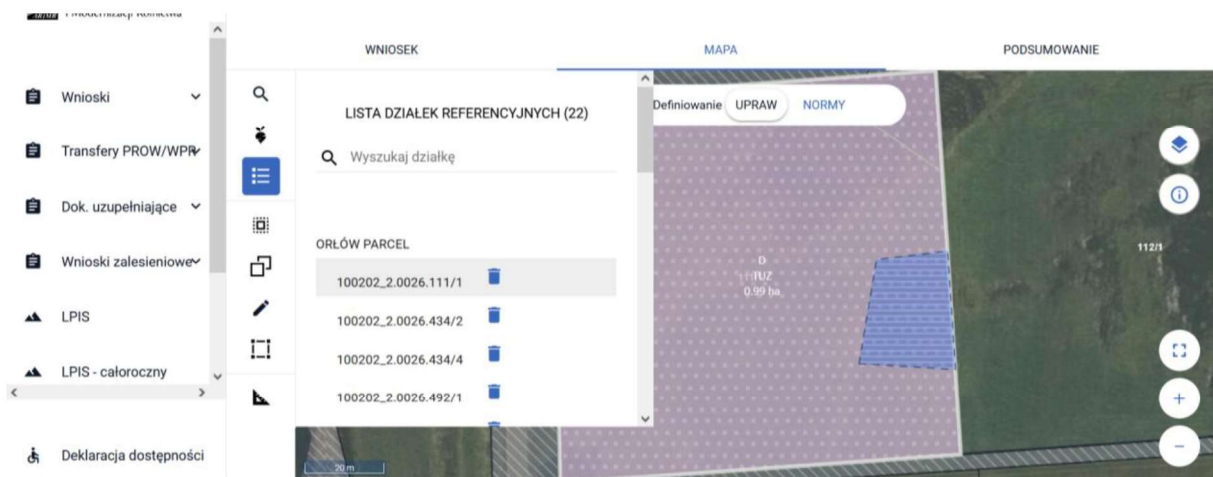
ARiMR i Modernizacji Rolnictwa

Wnioski

Transfery PROW/WPR

Dok. uzupełniające

Wnioski zalesieniowe

LPIS

LPIS - całoroczny

Deklaracja dostępności

WNIOSEK

MAPA

PODSUMOWANIE

LISTA DZIAŁEK REFERENCYJNYCH (22)

Wyszukaj działkę

ORŁÓW PARCEL

100202_2.0026.111/1

100202_2.0026.434/2

100202_2.0026.434/4

100202_2.0026.492/1

Definiowanie UPRAW NORMY

D
TUZ
0.99 ha

112/1

20 m

+

−